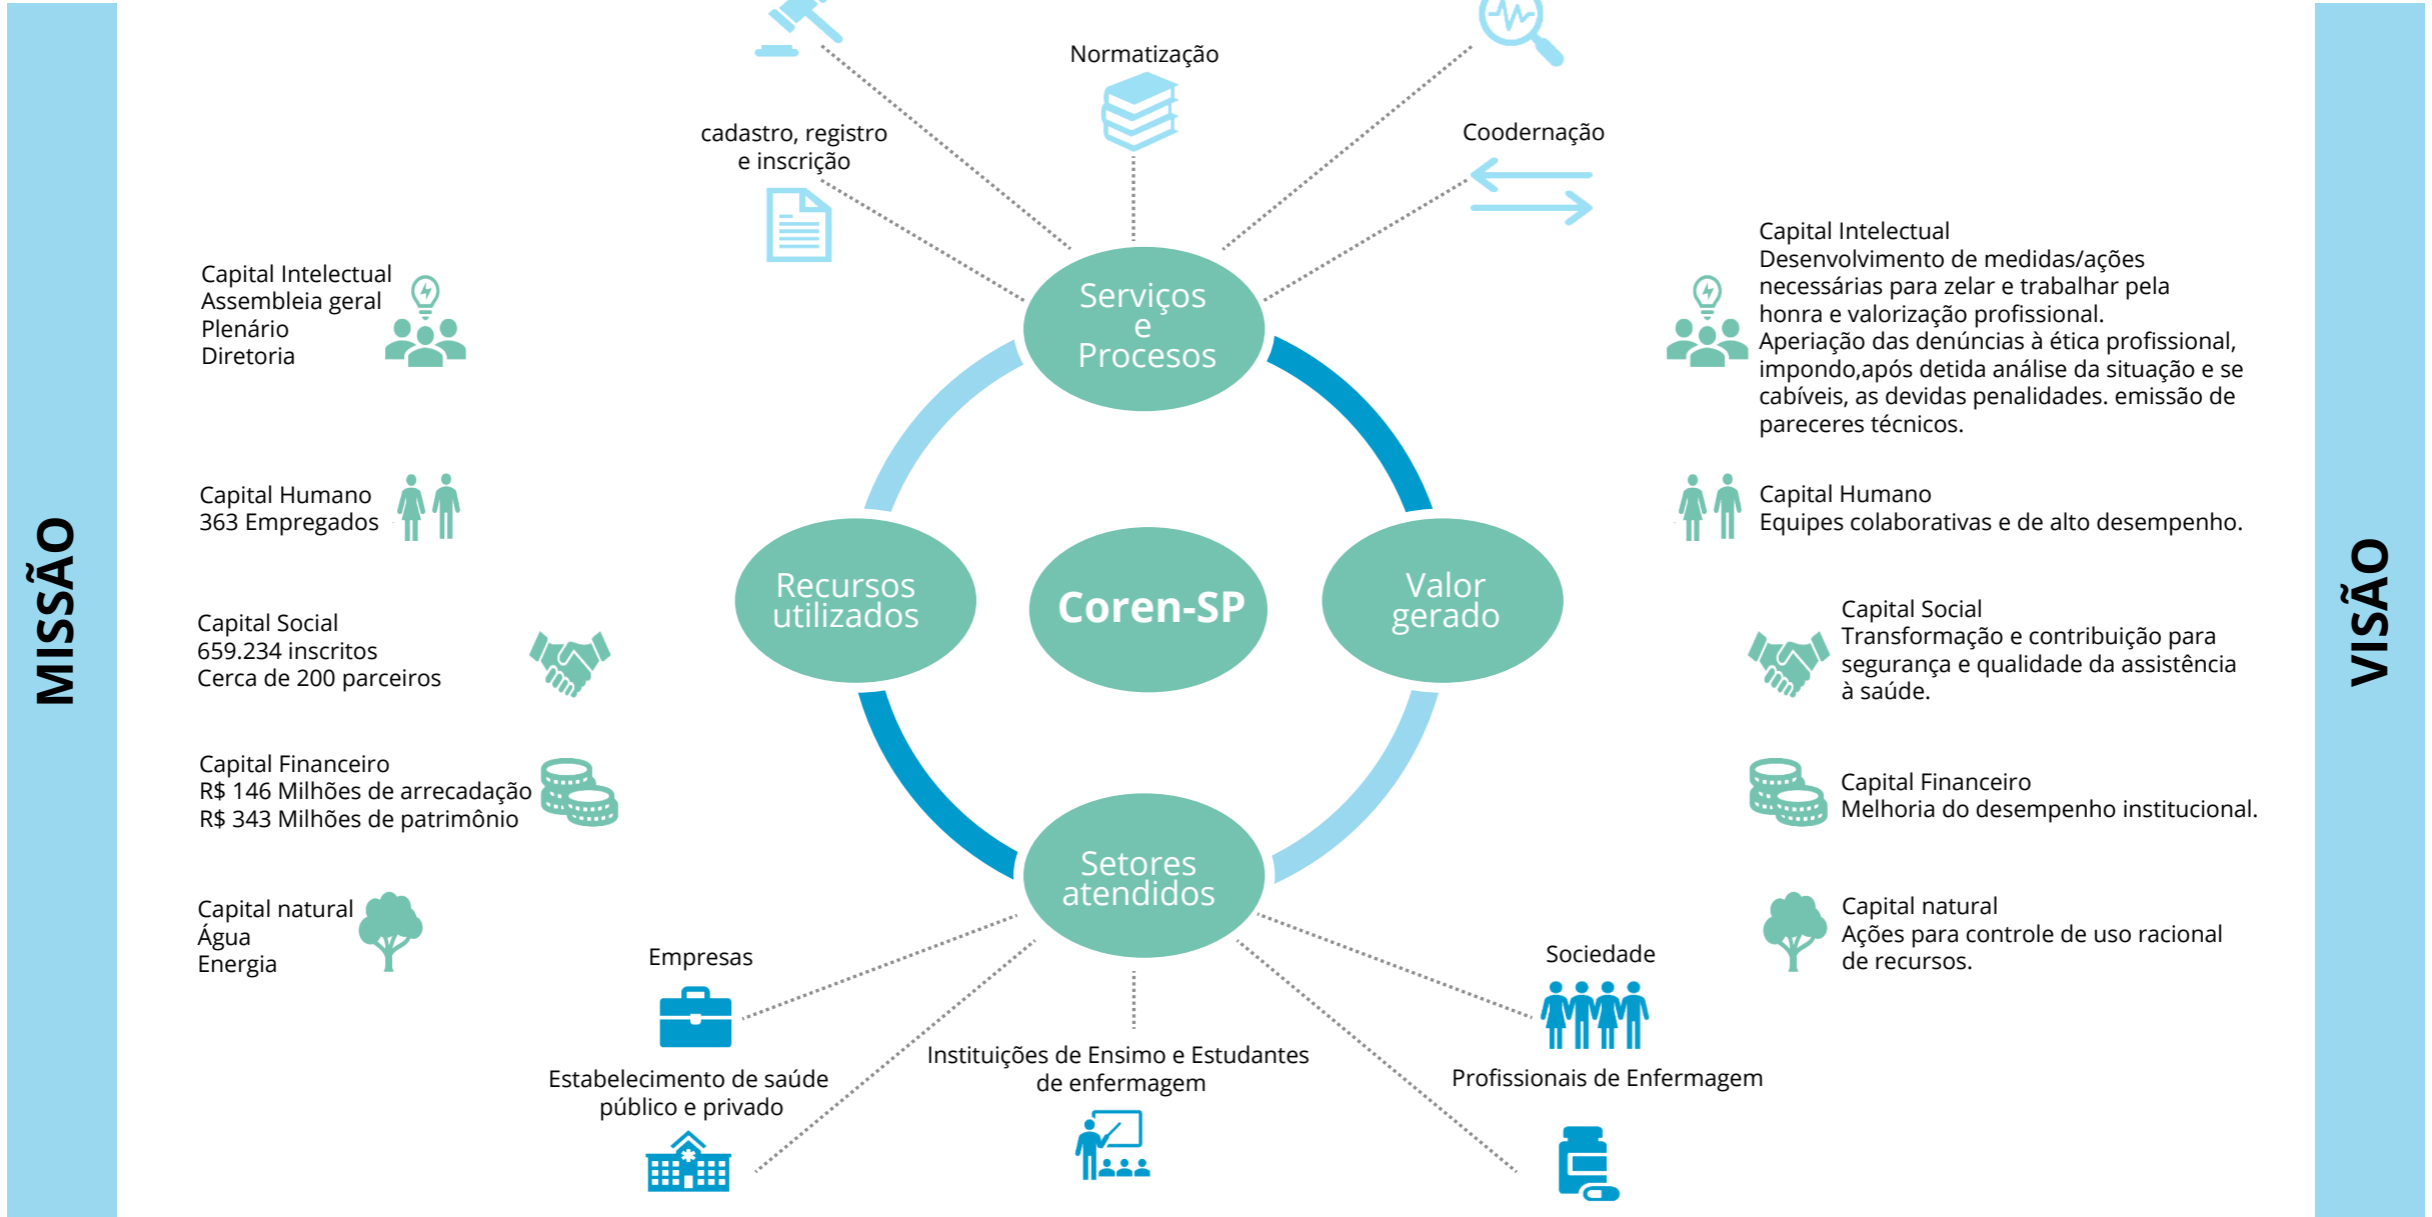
MISSÃO

Normatização

cadastro, registro e inscrição

Coodernação

Capital Intelectual
Assembleia geral
Plenário
Diretoria

Serviços e Procesos

Capital Intelectual
Desenvolvimento de medidas/ações necessárias para zelar e trabalhar pela honra e valorização profissional.
Aperiação das denúncias à ética profissional, impondo,após detida análise da situação e se cabíveis, as devidas penalidades. emissão de pareceres técnicos.

Capital Humano
363 Empregados

Capital Humano
Equipes colaborativas e de alto desempenho.

Recursos utilizados

Coren-SP

Valor gerado

Capital Social
659.234 inscritos
Cerca de 200 parceiros

Capital Social
Transformação e contribuição para segurança e qualidade da assistência à saúde.

Capital Financeiro
R$ 146 Milhões de arrecadação
R$ 343 Milhões de patrimônio

Capital Financeiro
Melhoria do desempenho institucional.

Setores atendidos

Capital natural
Água
Energia

Capital natural
Ações para controle de uso racional de recursos.

Empresas

Sociedade

Estabelecimento de saúde público e privado

Instituições de Ensimo e Estudantes de enfermagem

Profissionais de Enfermagem

VISÃO